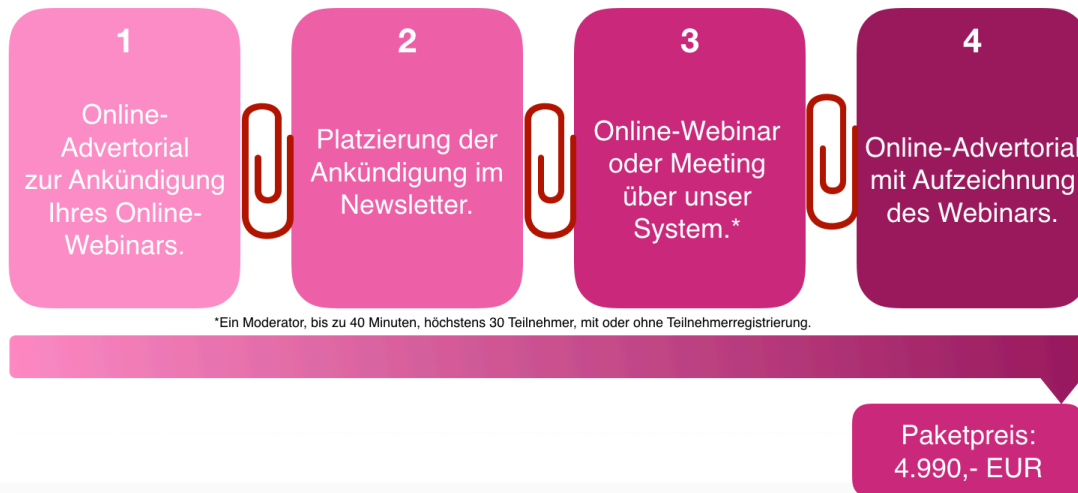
1

Online-Advertorial zur Ankündigung Ihres Online-Webinars.

2

Platzierung der Ankündigung im Newsletter.

3

Online-Webinar oder Meeting über unser System.*

4

Online-Advertorial mit Aufzeichnung des Webinars.

*Ein Moderator, bis zu 40 Minuten, höchstens 30 Teilnehmer, mit oder ohne Teilnehmerregistrierung.

Paketpreis: 4.990,- EUR